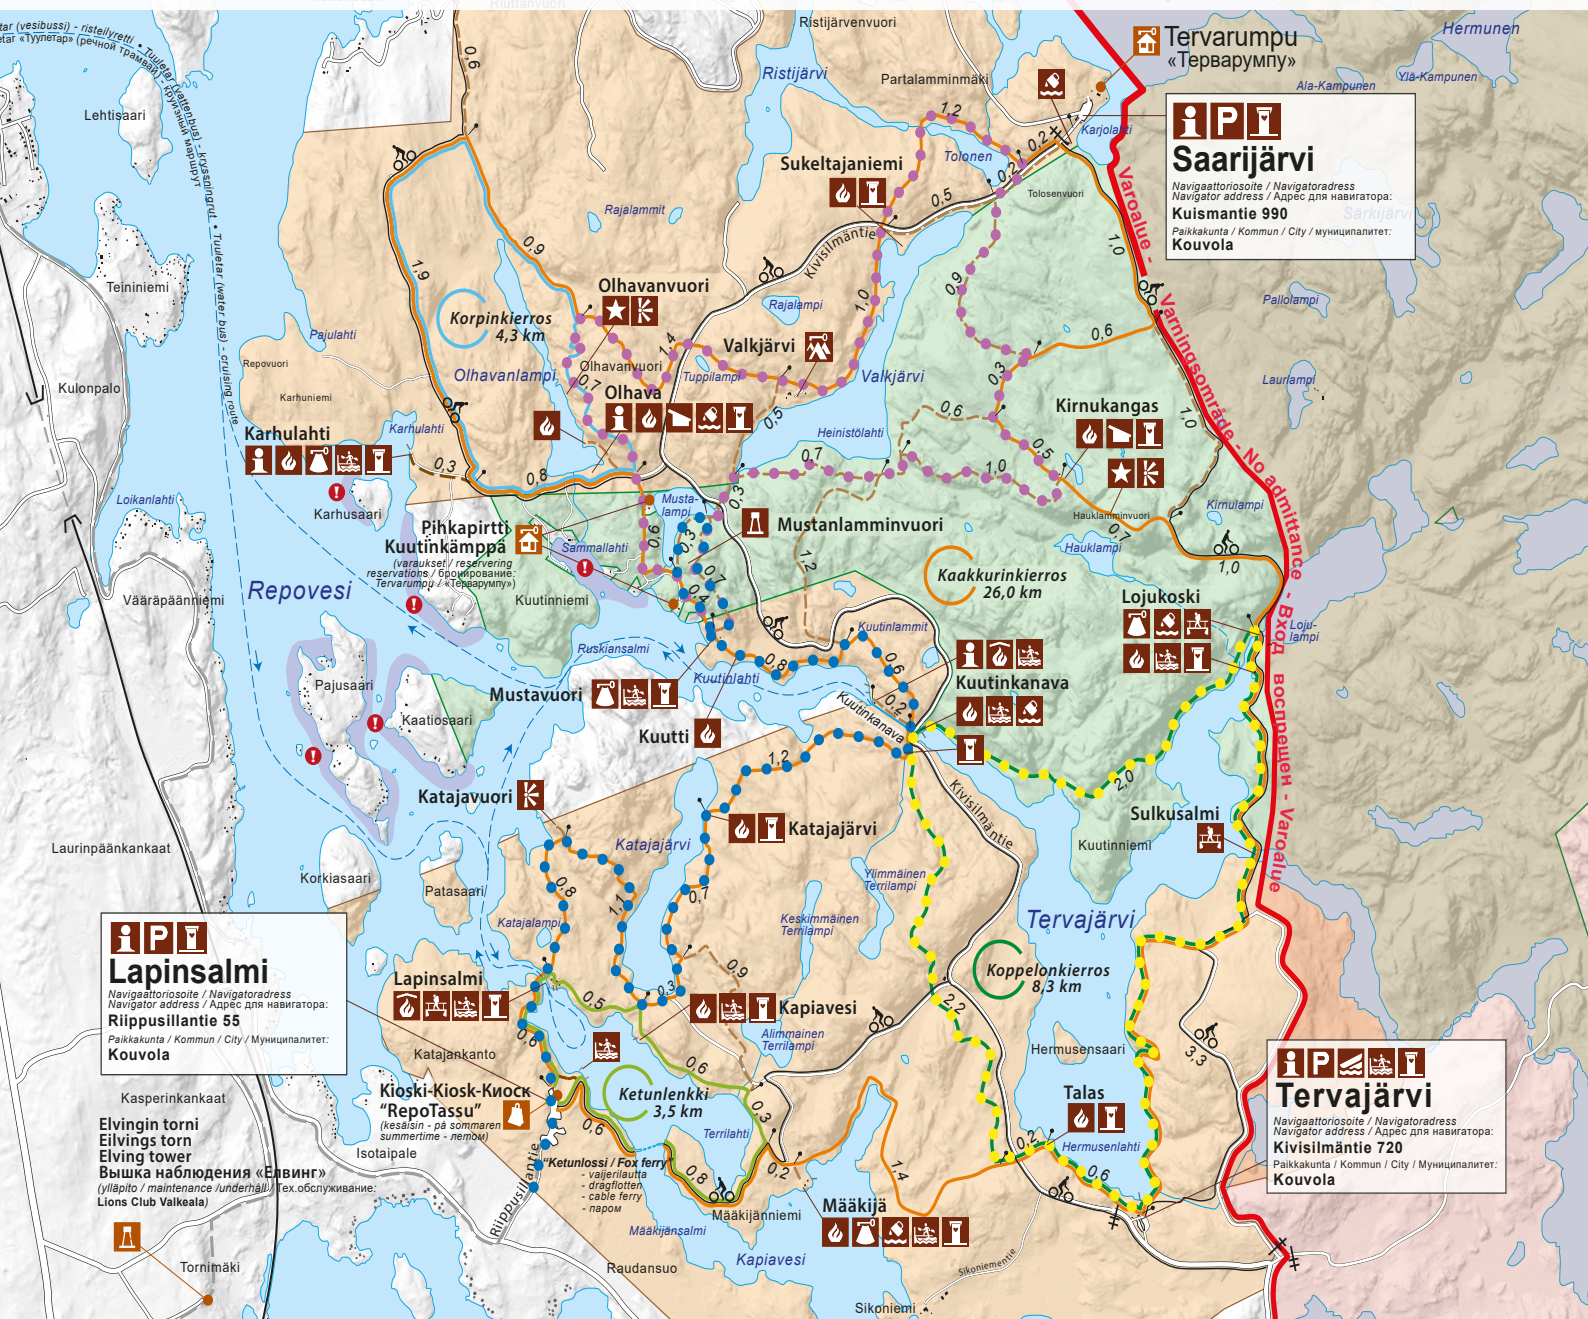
tar (vesibussi) - risteilyretti - Tuuletar (vattenbuss) - kryssningrutt - Tuuletar (water bus) - cruising route
tar «Туулетар» (речной трамвай) - круизный маршрут

Riuttanvuori
Ristijärvenvuori
Tervarumpu
«Терварумпу»
Hermunen
Ylä-Kampunen
Ala-Kampunen
Lehtisaari
Ristijärvi
Partalamminmäki
1,2
0,6
Karjolahti
0,2
Tolonen
Sukeltajaniemi
0,2
Tolosenvuori
0,5
Rajalammit
Kivisilmäntie
0,9
Saarijärvi
Navigaattoriosoite / Navigatoradress
Navigator address / Адрес для навигатора:
Kuismantie 990
Paikkakunta / Kommun / City / Муниципалитет:
Kouvola
Särkijärvi
Varoalue - Varningsområde - No admittance - Вход воспрещен - Varoalue
1,0
0,9
Teininiemi
1,9
Korpinkierros
4,3 km
Olhavanvuori
1,4
Rajalampi
1,0
0,6
Pallolampi
Pajulahti
Repovuori
Karhuniemi
Olhavanlampi
Olhavanvuori
0,7
Olhava
Valkjärvi
Tuppilampi
Valkjärvi
0,3
Laurilampi
Kulonpalo
Karhulahti
Karhulahti
0,3
0,8
0,5
Heinistölahti
0,6
Kirnukangas
0,5
1,0
0,7
1,0
Karhusaari
Loikanlahti
Musta-lampi
0,3
Mustanlamminvuori
Haukilamminvuori
Kirnulampi
Pihkapirtti
Kuutinkämppä
(varaukset / reservering
reservations / бронирование:
Tervarumpu / «Терварумпу»)
Sammallahti
0,6
0,3
0,7
0,4
1,2
Haukilampi
0,7
1,0
Kaakkurinkierros
26,0 km
Repovesi
Vääräpäänniemi
Kuutinniemi
Ruskiansalmi
Kuutinlammit
Lojukoski
Loju-lampi
Pajusaari
Kaatiosaari
Mustavuori
Kuutinlahti
0,8
0,6
Kuutinkanava
0,2
Kuutinkanava
Kuutti
1,2
2,0
Katajavuori
Kivisilmäntie
Laurinpäänkankaat
Sulkusalmi
Katajajärvi
Katajajärvi
Kuutinniemi
Korkiasaari
0,8
1,1
0,7
Ylimmäinen Terrilampi
Patasaari
Katajalampi
Keskimmäinen Terrilampi
Tervajärvi
0,9
Lapinsalmi
Navigaattoriosoite / Navigatoradress
Navigator address / Адрес для навигатора:
Riippusillantie 55
Paikkakunta / Kommun / City / Муниципалитет:
Kouvola
Lapinsalmi
0,5
0,3
Kapiavesi
Koppelonkierros
8,3 km
2,2
Alimmainen Terrilampi
0,6
Katajankanto
0,6
Hermusensaari
3,3
Kasperinkankaat
Kioski-Kiosk-Киоск
"RepoTassu"
(kesäisin - på sommaren
summertime - летом)
Ketunlenkki
3,5 km
0,3
Talas
Tervajärvi
Navigaattoriosoite / Navigatoradress
Navigator address / Адрес для навигатора:
Kivisilmäntie 720
Paikkakunta / Kommun / City / Муниципалитет:
Kouvola
Elvingin torni
Elvings torn
Elving tower
Вышка наблюдения «Елвинг»
(ylläpito / maintenance /underhåll / Тех.обслуживание:
Lions Club Valkeala)
Isotaipale
0,6
Terrilahti
Hermusenlahti
0,2
1,4
0,6
"Ketunlossi / Fox ferry"
- vaijerilautta
- dragflotten
- cable ferry
- паром
0,8
0,2
Riippusillantie
Mäkijänniemi
Mäkijä
Mäkijänsalmi
Kapiavesi
Tornimäki
Raudansuo
Sikoniementie
Sikoniemi